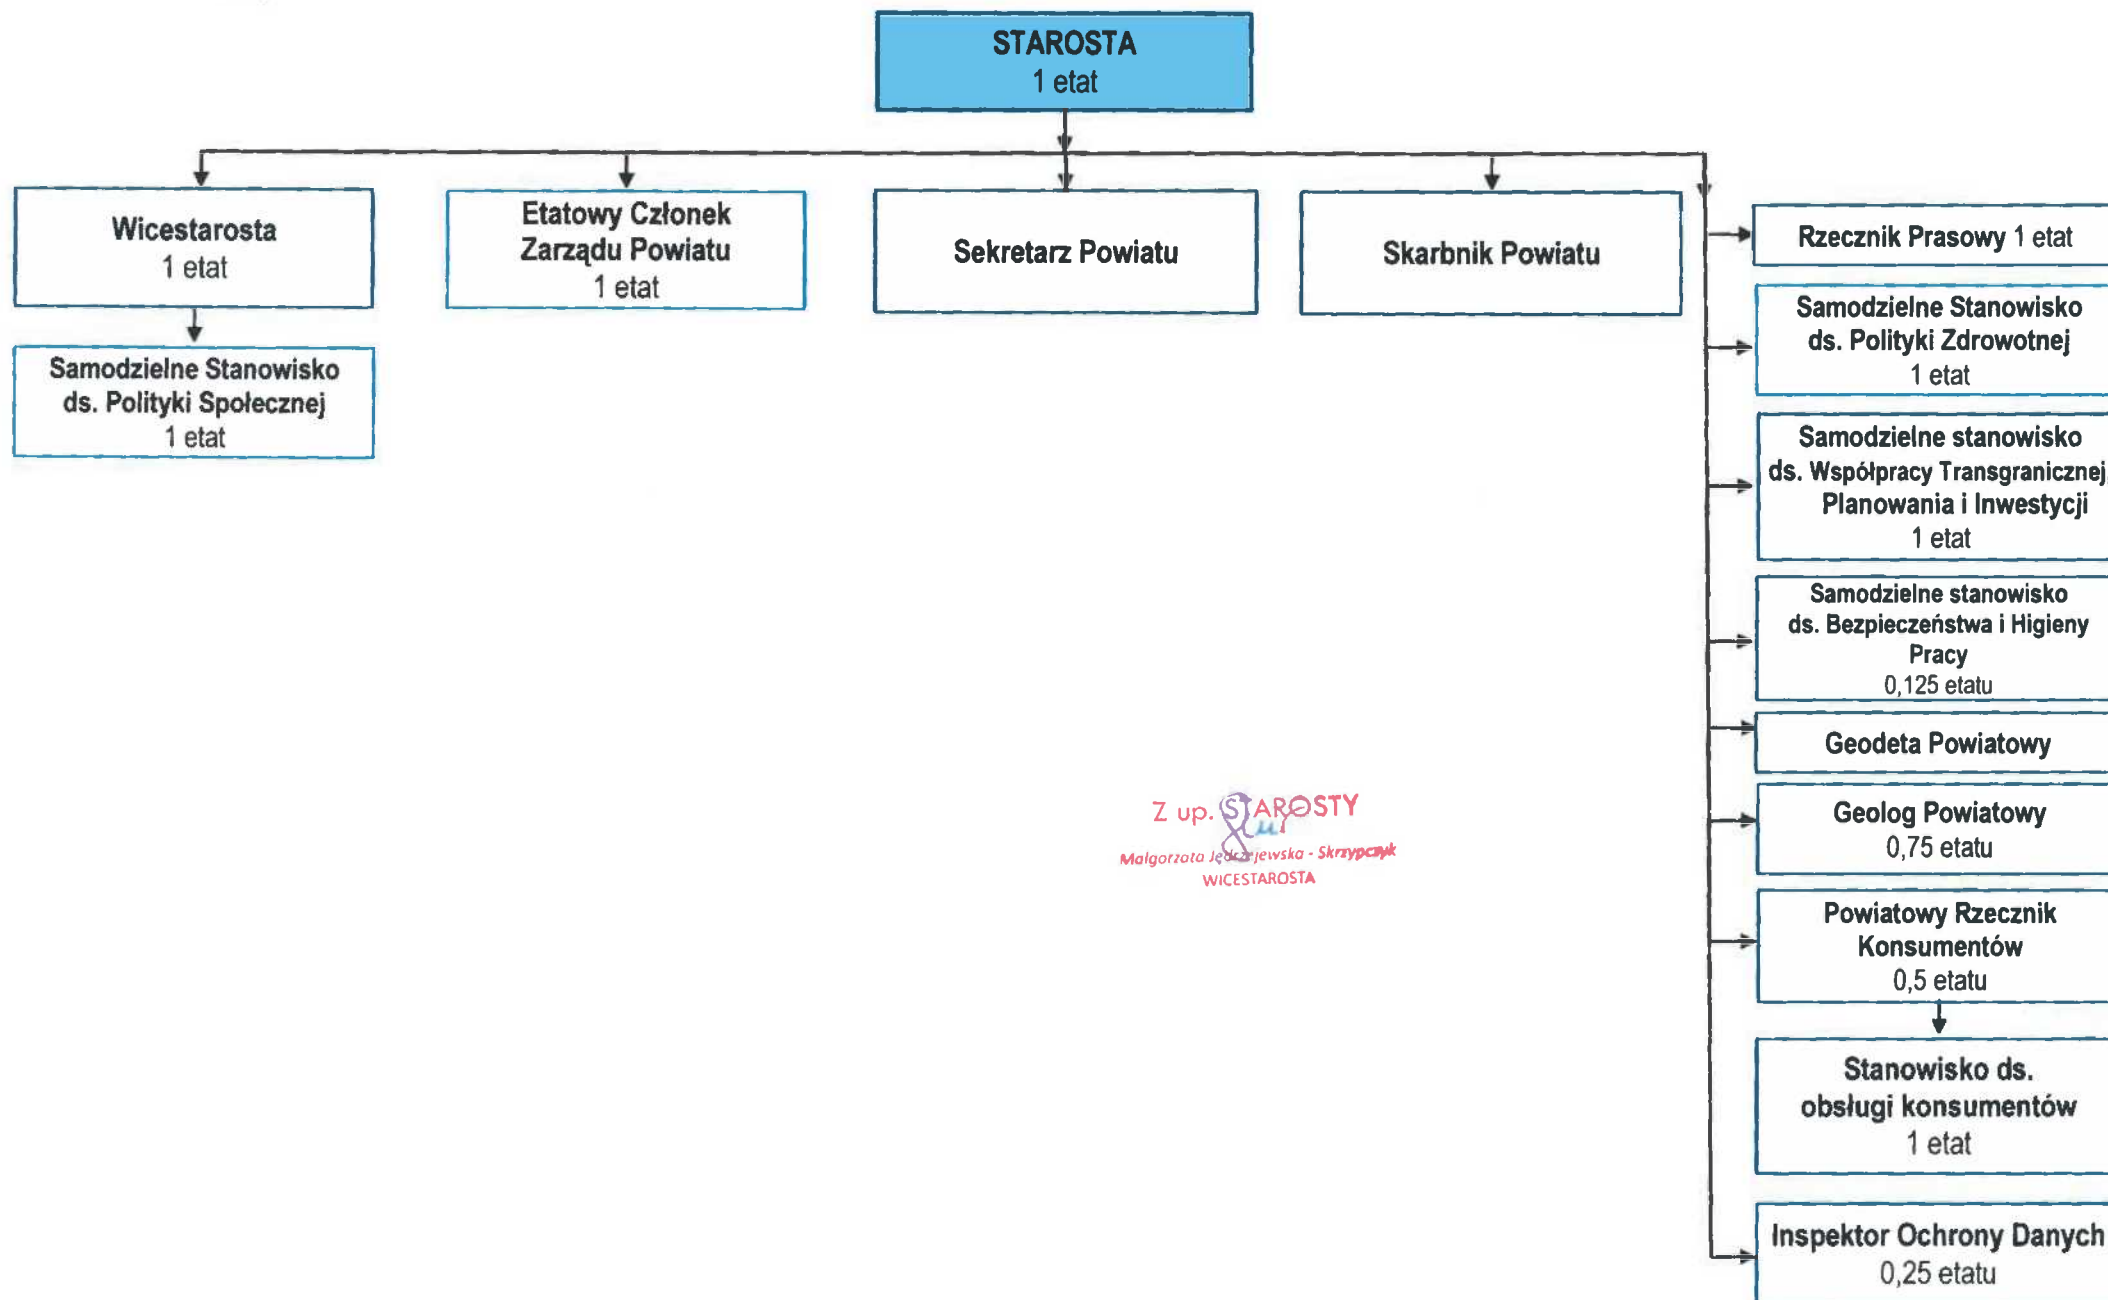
STAROSTA
1 etat

Wicestarosta
1 etat

Samodzielne Stanowisko ds. Polityki Społecznej
1 etat

Etatowy Członek Zarządu Powiatu
1 etat

Sekretarz Powiatu

Skarbnik Powiatu

Rzecznik Prasowy 1 etat

Samodzielne Stanowisko ds. Polityki Zdrowotnej
1 etat

Samodzielne stanowisko ds. Współpracy Transgranicznej Planowania i Inwestycji
1 etat

Samodzielne stanowisko ds. Bezpieczeństwa i Higieny Pracy
0,125 etatu

Geodeta Powiatowy

Geolog Powiatowy
0,75 etatu

Powiatowy Rzecznik Konsumentów
0,5 etatu

Stanowisko ds. obsługi konsumentów
1 etat

Inspektor Ochrony Danych
0,25 etatu

Z up. STAROSTY
Małgorzata Jędrzejewska - Skrzypczyk
WICESTAROSTA